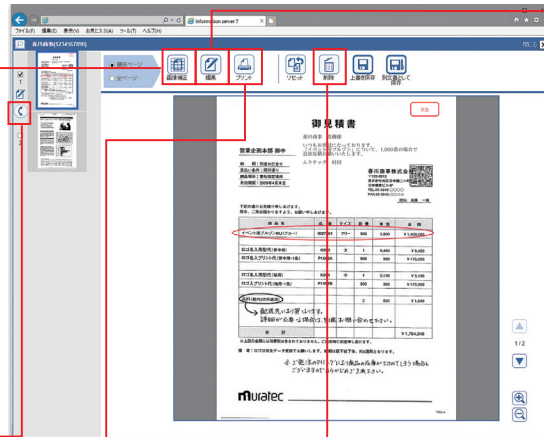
Information server T

ファイル(F) 編集(E) 表示(V) お気に入り(A) ツール(T) ヘルプ(H)

春川商事(1234567890)

選択ページ
全ページ

画像補正
編集
プリント
リセット
削除
上書き保存
別文書として保存

承認

御見積書

春川商事 様 御中

営業企画本部 御中

ムラテック 村田

春川商事株式会社

下記の通りお見積り申し上げます。

| 品名 | 品番 | サイズ | 数量 | 単価 | 金額 |
|---|---|---|---|---|---|
| イベント用ブルゾン M (ブルー) | | フリー | 500 | 2,800 | ¥1,400,000 |
| ロゴ名入用型代(背中用) | | 大 | 1 | | ¥8,450 |
| ロゴ名入プリント代(背中用一色) | | | 500 | 350 | ¥175,000 |
| ロゴ名入用型代(胸用) | | 小 | 1 | 5,100 | ¥5,100 |
| ロゴ名入プリント代(胸用一色) | | | 500 | 350 | ¥175,000 |
| 送料(南方江の島) | | | 2 | 520 | ¥1,040 |
| 合計 | | | | | ¥1,764,640 |

配送先は1か所です。
詳細が必要は納品日と別途お知らせください。

ご発注の際は、以上の詳細をお送りください。
ございますが、ご了承下さい。

muratec

1/2